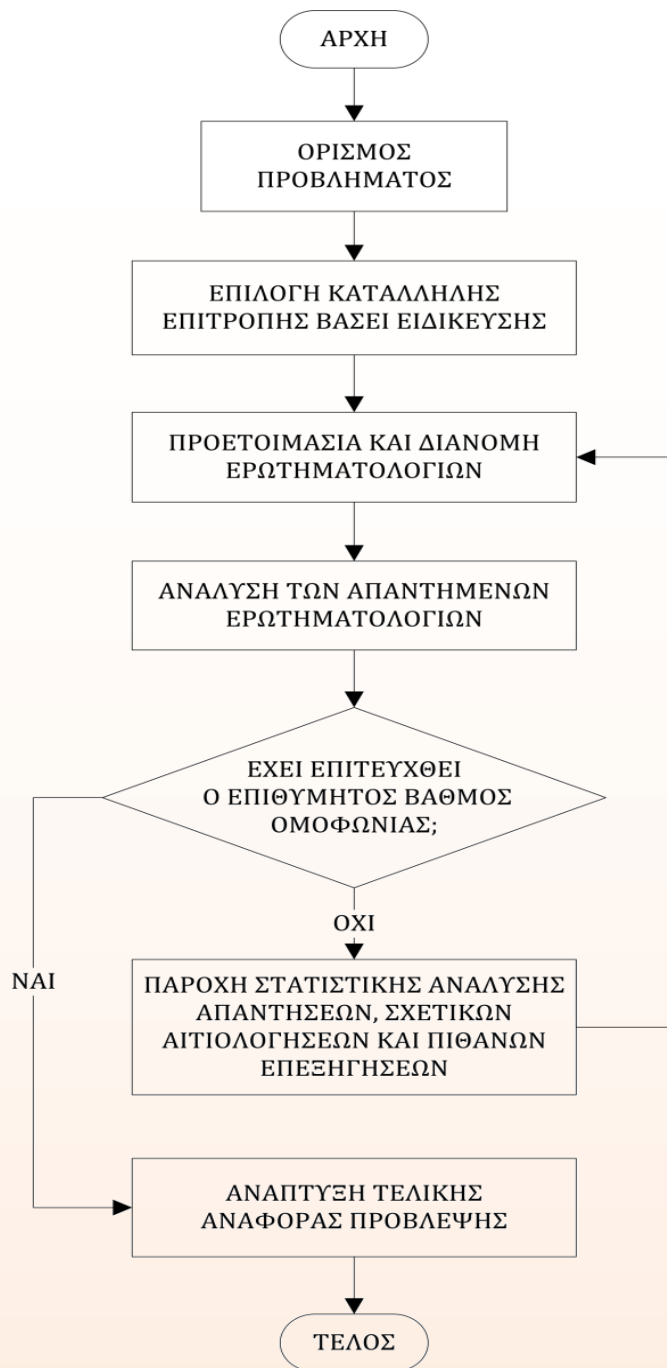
ΑΡΧΗ

ΟΡΙΣΜΟΣ ΠΡΟΒΛΗΜΑΤΟΣ

ΕΠΙΛΟΓΗ ΚΑΤΑΛΛΗΛΗΣ ΕΠΙΤΡΟΠΗΣ ΒΑΣΕΙ ΕΙΔΙΚΕΥΣΗΣ

ΠΡΟΕΤΟΙΜΑΣΙΑ ΚΑΙ ΔΙΑΝΟΜΗ ΕΡΩΤΗΜΑΤΟΛΟΓΙΩΝ

ΑΝΑΛΥΣΗ ΤΩΝ ΑΠΑΝΤΗΜΕΝΩΝ ΕΡΩΤΗΜΑΤΟΛΟΓΙΩΝ

ΕΧΕΙ ΕΠΙΤΕΥΧΘΕΙ Ο ΕΠΙΘΥΜΗΤΟΣ ΒΑΘΜΟΣ ΟΜΟΦΩΝΙΑΣ;

ΟΧΙ

ΝΑΙ

ΠΑΡΟΧΗ ΣΤΑΤΙΣΤΙΚΗΣ ΑΝΑΛΥΣΗΣ ΑΠΑΝΤΗΣΕΩΝ, ΣΧΕΤΙΚΩΝ ΑΙΤΙΟΛΟΓΗΣΕΩΝ ΚΑΙ ΠΙΘΑΝΩΝ ΕΠΕΞΗΓΗΣΕΩΝ

ΑΝΑΠΤΥΞΗ ΤΕΛΙΚΗΣ ΑΝΑΦΟΡΑΣ ΠΡΟΒΛΕΨΗΣ

ΤΕΛΟΣ